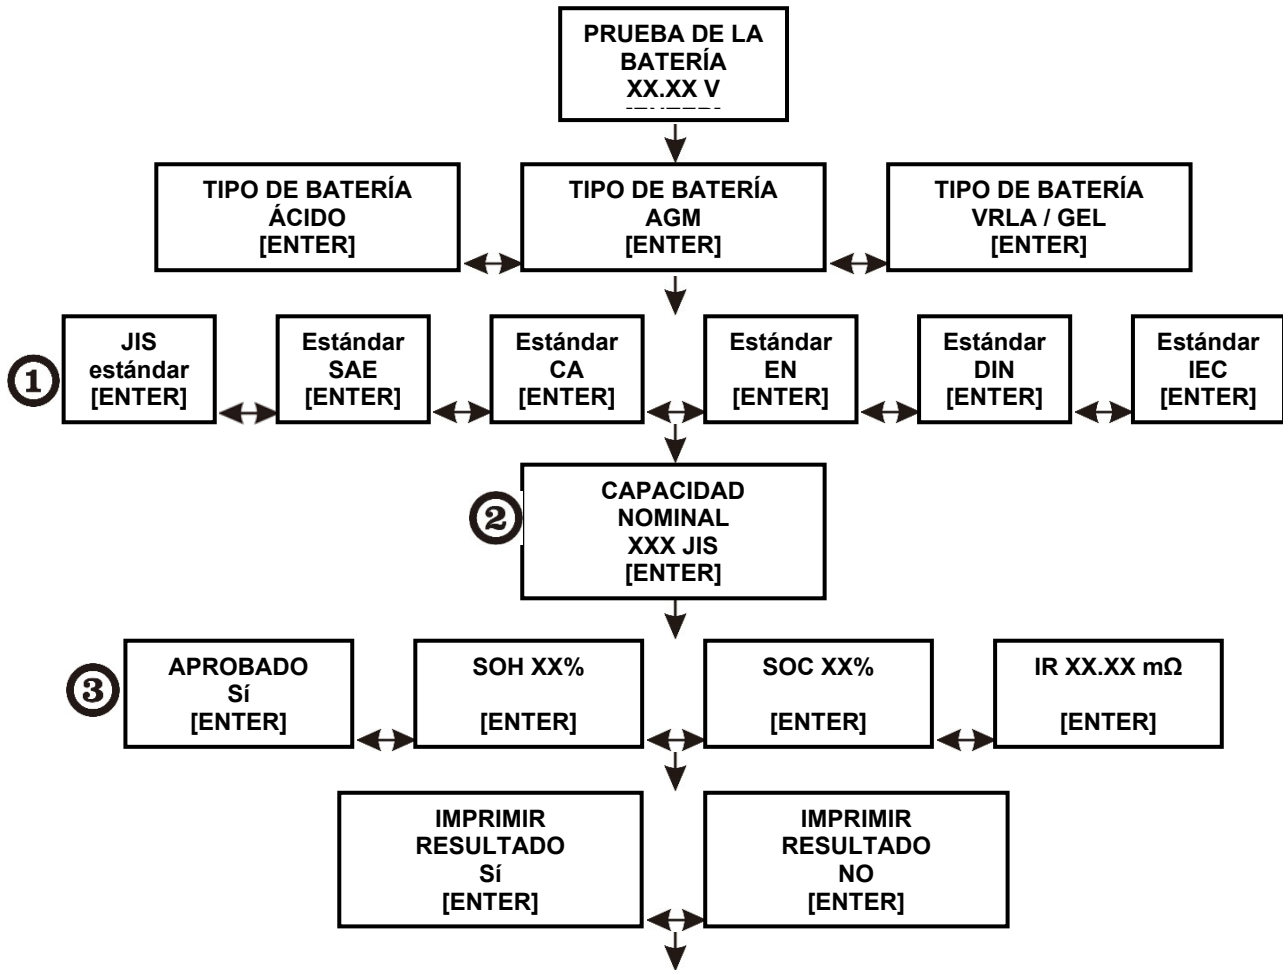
PRUEBA DE LA BATERÍA
XX.XX V
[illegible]

TIPO DE BATERÍA
ÁCIDO
[ENTER]

TIPO DE BATERÍA
AGM
[ENTER]

TIPO DE BATERÍA
VRLA / GEL
[ENTER]

①

JIS
estándar
[ENTER]

Estándar
SAE
[ENTER]

Estándar
CA
[ENTER]

Estándar
EN
[ENTER]

Estándar
DIN
[ENTER]

Estándar
IEC
[ENTER]

②

CAPACIDAD
NOMINAL
XXX JIS
[ENTER]

③

APROBADO
Sí
[ENTER]

SOH XX%

[ENTER]

SOC XX%

[ENTER]

IR XX.XX mΩ

[ENTER]

IMPRIMIR
RESULTADO
Sí
[ENTER]

IMPRIMIR
RESULTADO
NO
[ENTER]